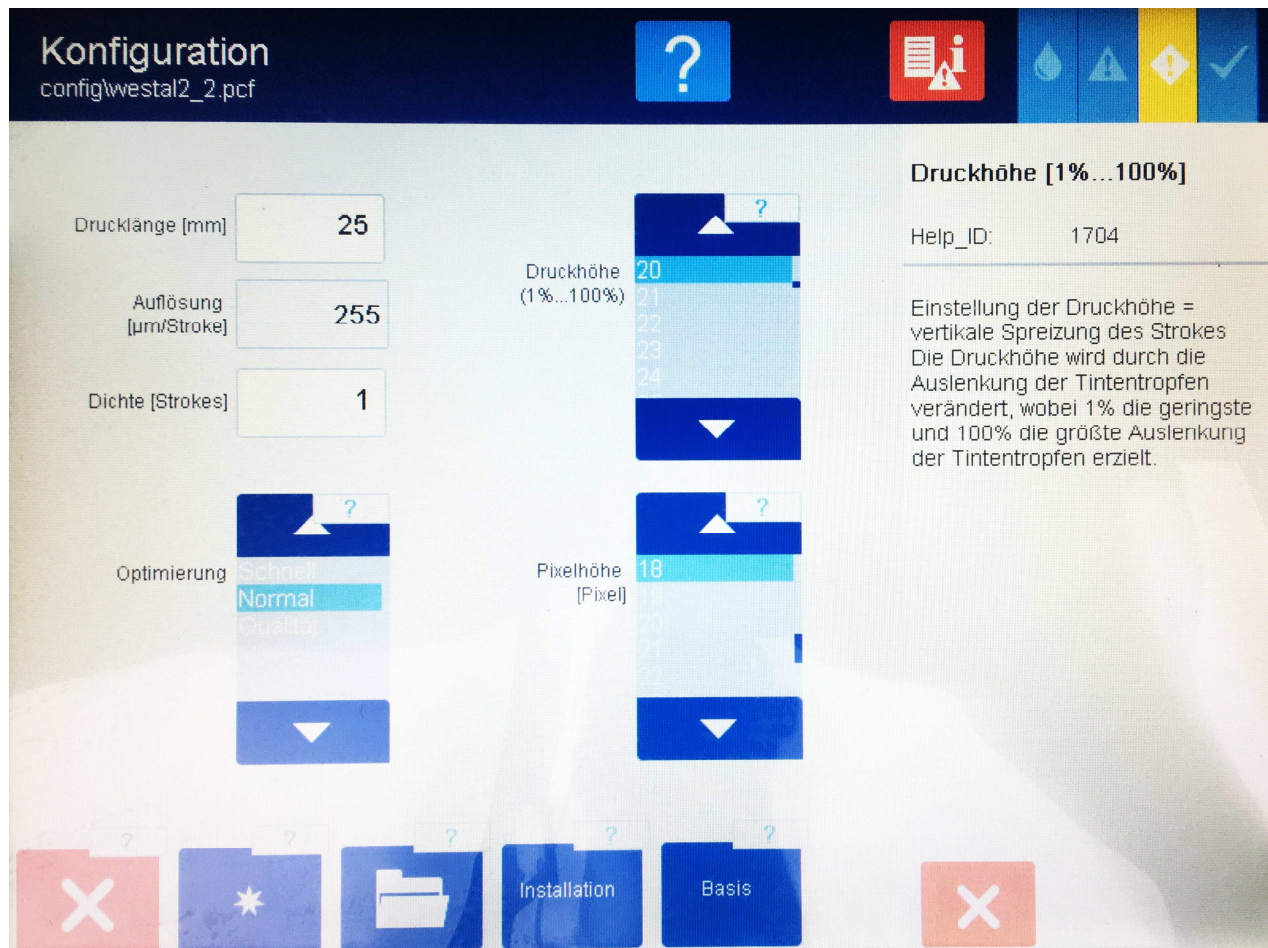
Konfiguration
config\westal2_2.pcf

?

Drucklänge [mm] 25

Auflösung [µm/Stroke] 255

Dichte [Strokes] 1

?
Druckhöhe (1%...100%)
20
21
22
23
24

?
Optimierung
Schnell
Normal
Qualität

?
Pixelhöhe [Pixel]
18
19
20
21
22

Druckhöhe [1%...100%]

Help_ID: 1704

Einstellung der Druckhöhe = vertikale Spreizung des Strokes Die Druckhöhe wird durch die Auslenkung der Tintentropfen verändert, wobei 1% die geringste und 100% die größte Auslenkung der Tintentropfen erzielt.

?
?
?
?
Installation
?
Basis